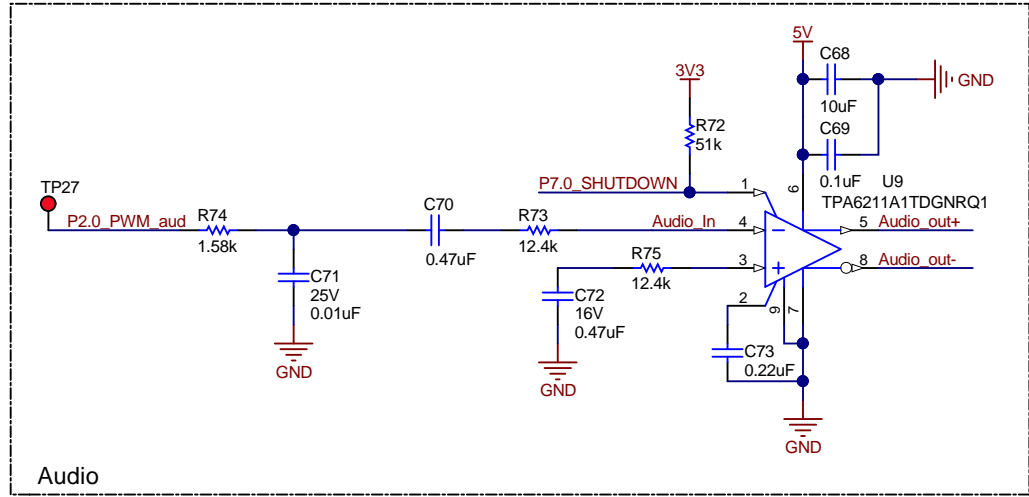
5V
C68
GND
10uF
C69
3V3
R72
51k
0.1uF
U9
P7.0_SHUTDOWN
1
6
TPA6211A1TDGNRQ1
TP27
C70
R73
Audio_In
4
5
Audio_out+
P2.0_PWM_aud
R74
1.58k
0.47uF
12.4k
R75
3
8
Audio_out-
C71
25V
0.01uF
C72
16V
0.47uF
12.4k
2
9
7
C73
0.22uF
GND
GND
GND
Audio